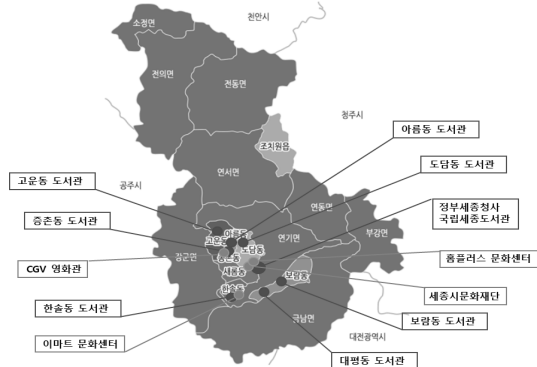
천안시

소정면

전의면

전동면

청주시

아름동 도서관

조치원읍

도담동 도서관

고운동 도서관

공주시

연서면

정부세종청사
국립세종도서관

증촌동 도서관

연동면

아름동

고운동

도담동

연기면

부강면

종촌동

CGV 영화관

장군면

세종동

홈플러스 문화센터

보람동

세종시문화재단

한솔동

한솔동 도서관

금남면

보람동 도서관

이마트 문화센터

대전광역시

대평동 도서관